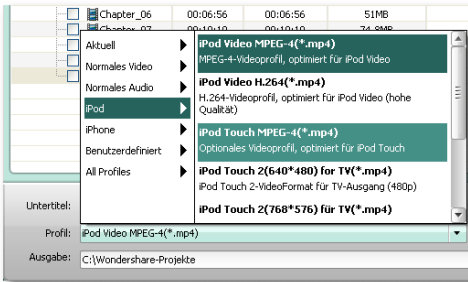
Chapter_06 00:06:56 00:06:56 51MB
Chapter_07 00:10:10 00:10:10 74.8MB

Aktuell
Normales Video
Normales Audio
iPod
iPhone
Benutzerdefiniert
All Profiles

iPod Video MPEG-4(*.mp4)
MPEG-4-Videoprofil, optimiert für iPod Video

iPod Video H.264(*.mp4)
H.264-Videoprofil, optimiert für iPod Video (hohe Qualität)

iPod Touch MPEG-4(*.mp4)
Optionales Videoprofil, optimiert für iPod Touch

iPod Touch 2(640*480) for TV(*.mp4)
iPod Touch 2-VideoFormat für TV-Ausgang (480p)

iPod Touch 2(768*576) for TV(*.mp4)

Untertitel:
Profil: iPod Video MPEG-4(*.mp4)
Ausgabe: C:\Wondershare-Projekte